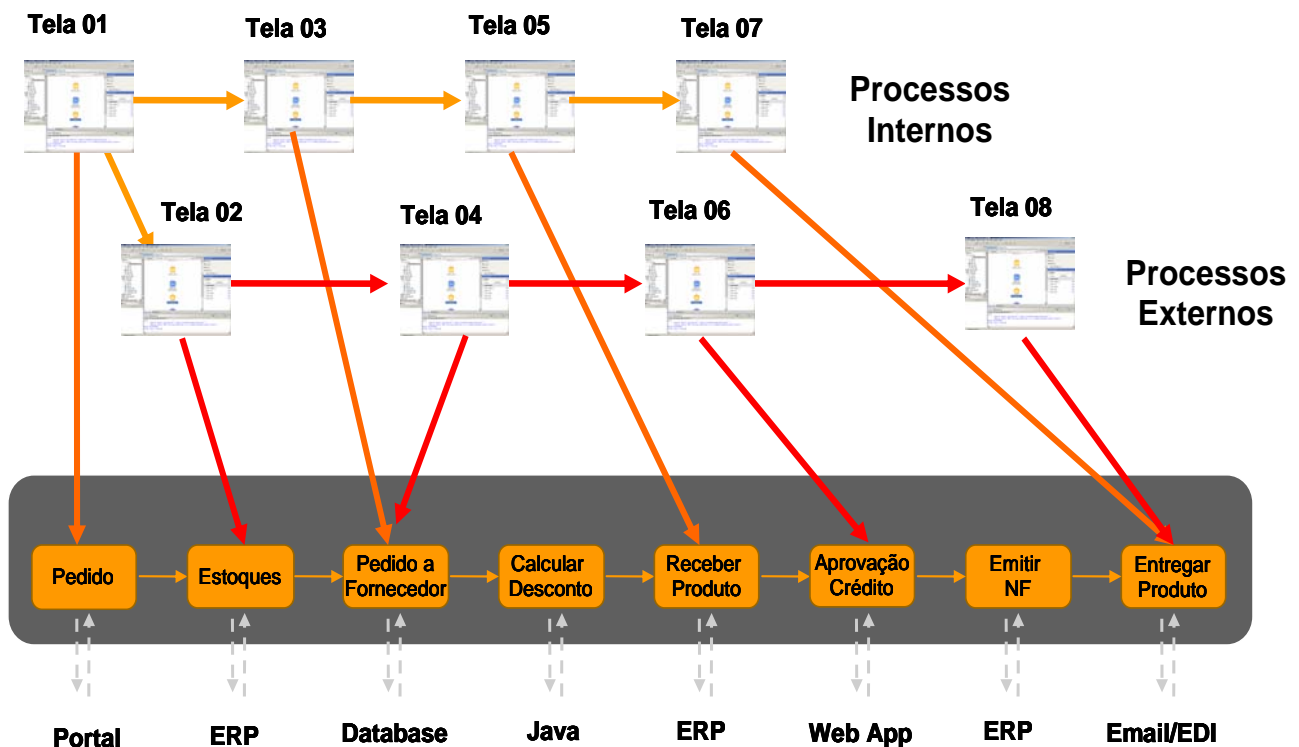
Tela 01

Tela 03

Tela 05

Tela 07

Processos Internos

Tela 02

Tela 04

Tela 06

Tela 08

Processos Externos

Pedido

Estoques

Pedido a Fornecedor

Calcular Desconto

Receber Produto

Aprovação Crédito

Emitir NF

Entregar Produto

Portal

ERP

Database

Java

ERP

Web App

ERP

Email/EDI